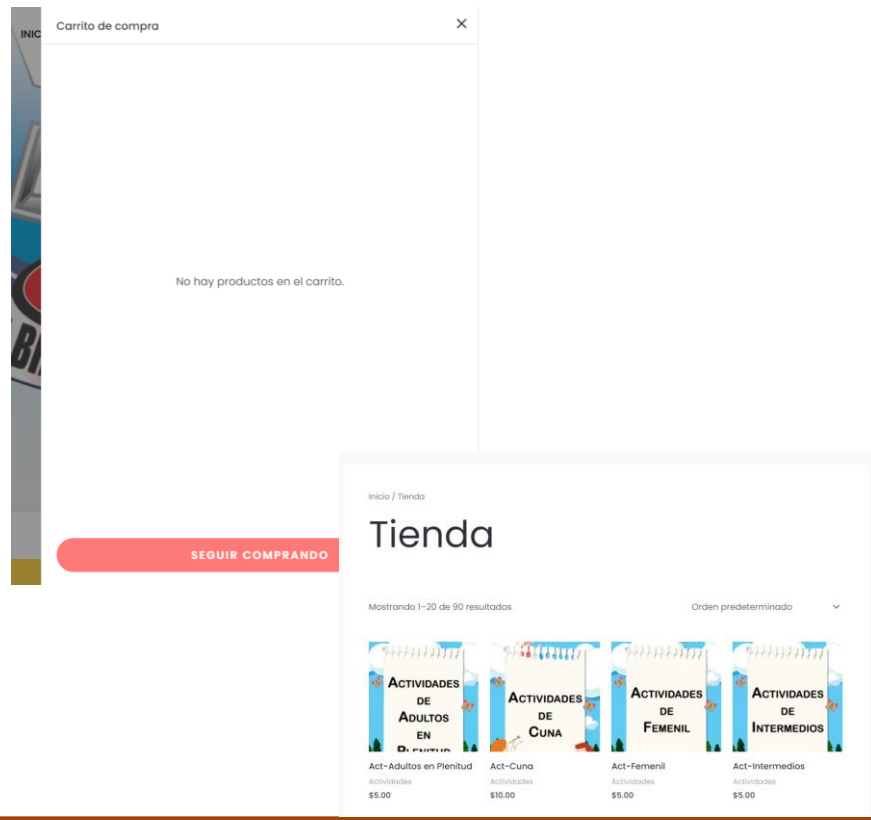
INIC

Carrito de compra

×

No hay productos en el carrito.

SEGUIR COMPRANDO

Inicio / Tienda

Tienda

Mostrando 1–20 de 90 resultados

Orden predeterminado

ACTIVIDADES DE ADULTOS EN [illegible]

Act-Adultos en Plenitud

Actividades

$5.00

ACTIVIDADES DE CUNA

Act-Cuna

Actividades

$10.00

ACTIVIDADES DE FEMENIL

Act-Femenil

Actividades

$5.00

ACTIVIDADES DE INTERMEDIOS

Act-Intermedios

Actividades

$5.00